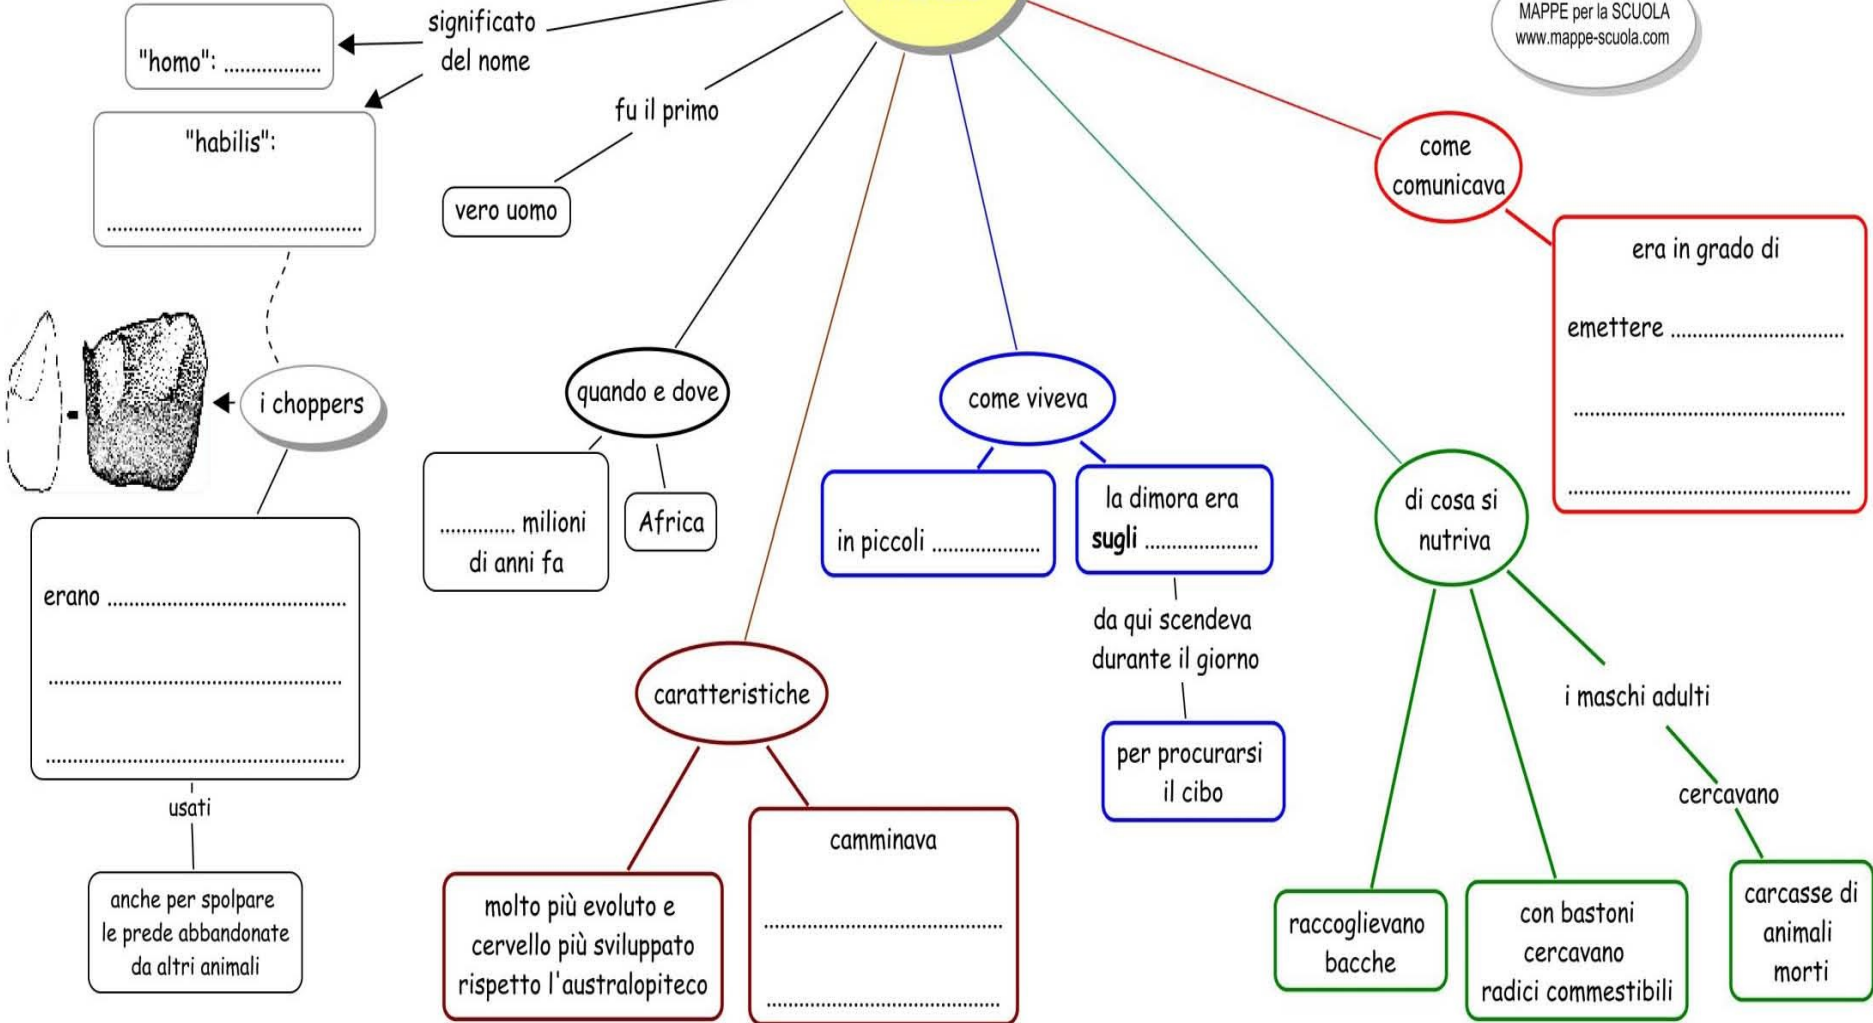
MAPPE per la SCUOLA
www.mappe-scuola.com

significato del nome

"homo": .................

"habilis":

.........................................

fu il primo

vero uomo

i choppers

erano .......................................

.........................................

.........................................

usati

anche per spolpare le prede abbandonate da altri animali

quando e dove

............ milioni di anni fa

Africa

caratteristiche

molto più evoluto e cervello più sviluppato rispetto l'australopiteco

camminava

.........................................

.........................................

come viveva

in piccoli ..................

la dimora era **sugli** ..................

da qui scendeva durante il giorno

per procurarsi il cibo

come comunicava

era in grado di

emettere ............................

.........................................

.........................................

di cosa si nutriva

raccoglievano bacche

con bastoni cercavano radici commestibili

i maschi adulti

cercavano

carcasse di animali morti